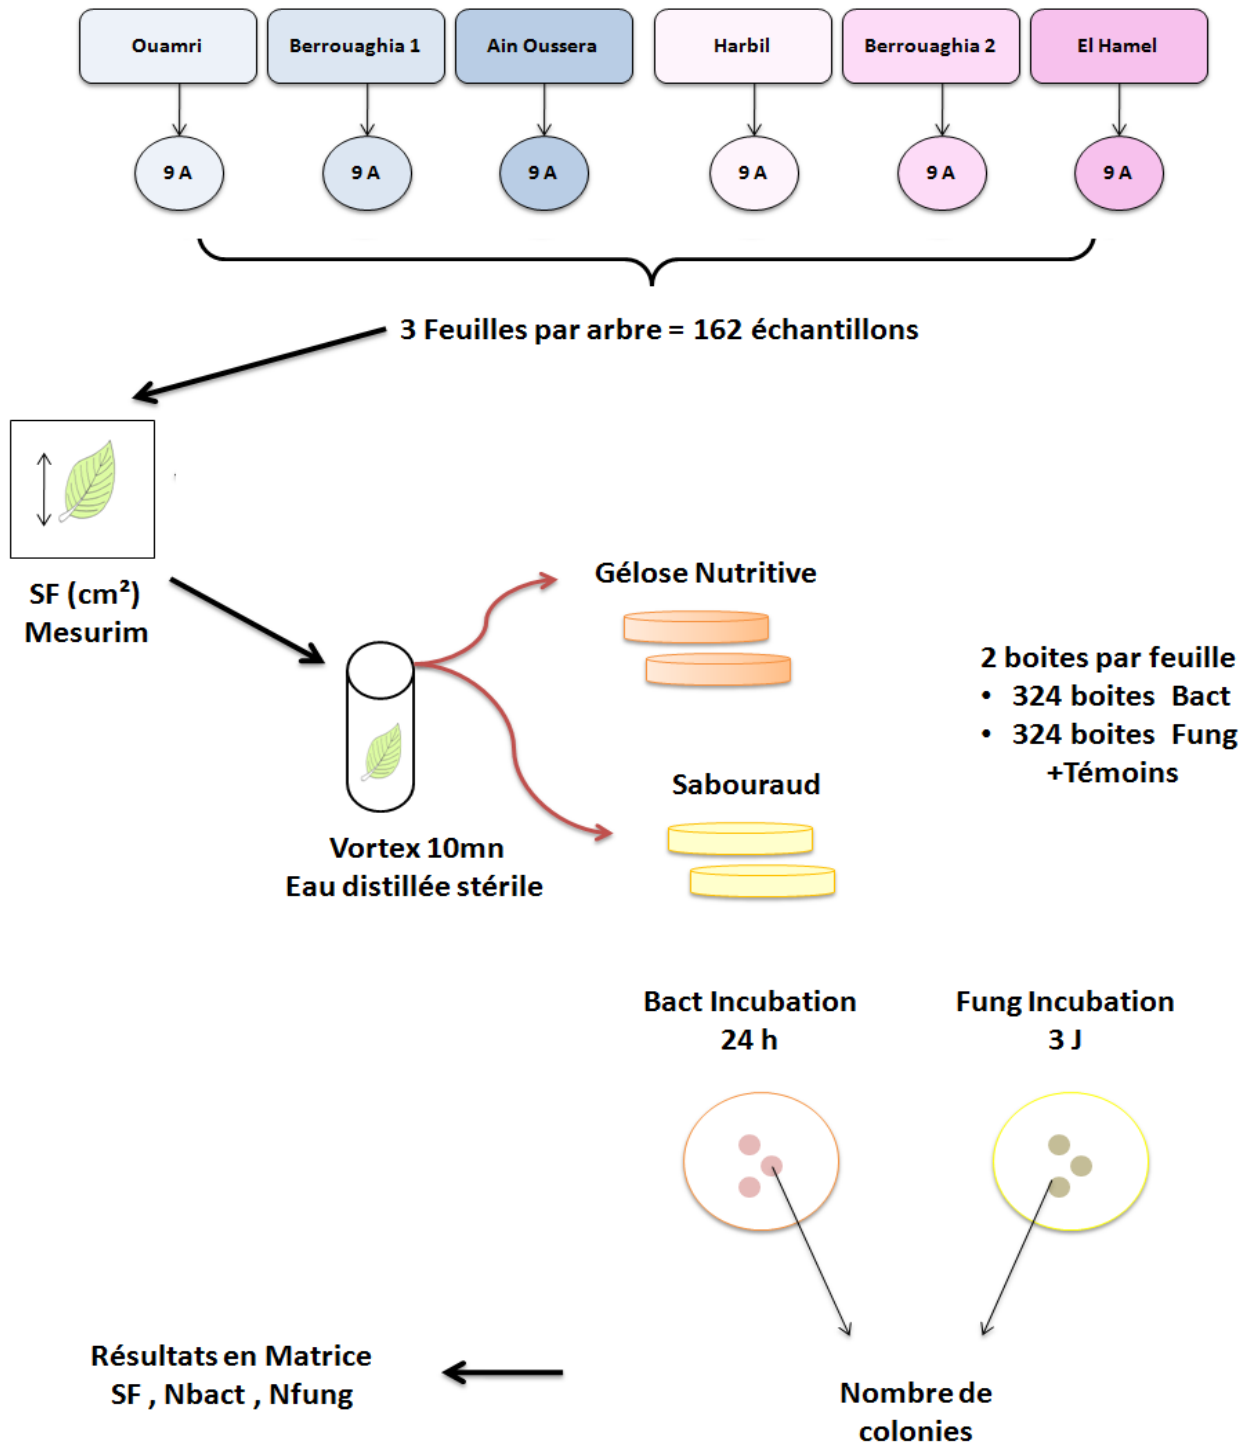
Ouamri

Berrouaghia 1

Ain Oussera

Harbil

Berrouaghia 2

El Hamel

9 A

9 A

9 A

9 A

9 A

9 A

3 Feuilles par arbre = 162 échantillons

SF ($cm^2$)
Mesurim

Gélose Nutritive

2 boites par feuille
• 324 boites Bact
• 324 boites Fung
+Témoins

Sabouraud

Vortex 10mn
Eau distillée stérile

Bact Incubation
24 h

Fung Incubation
3 J

Résultats en Matrice
SF , Nbact , Nfung

Nombre de
colonies